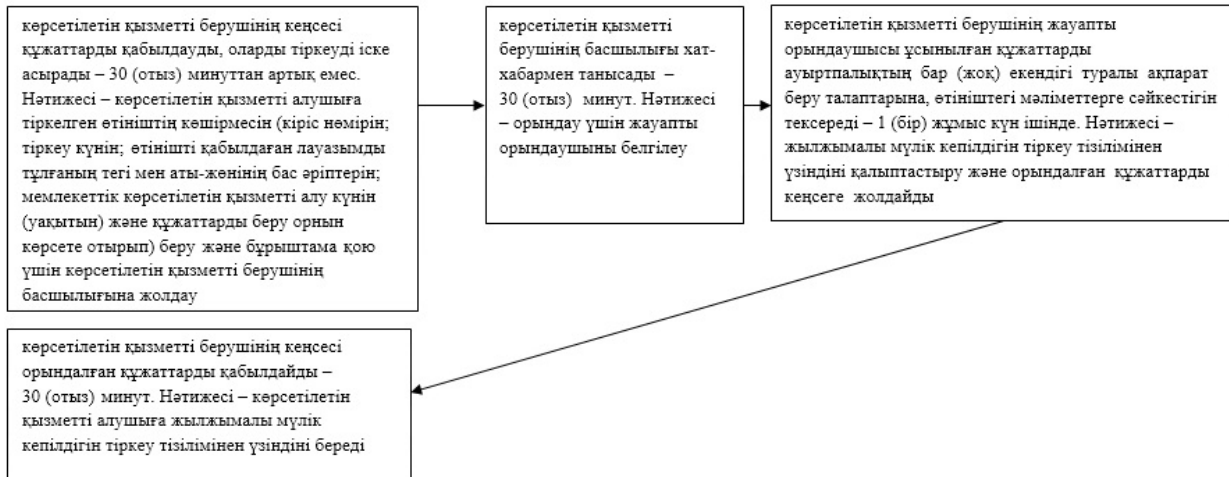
көрсетілетін қызметті берушінің кеңсесі құжаттарды қабылдауды, оларды тіркеуді іске асырады – 30 (отыз) минуттан артық емес. Нәтижесі – көрсетілетін қызметті алушыға тіркелген өтініштің көшірмесін (кіріс нөмірін; тіркеу күнін; өтінішті қабылдаған лауазымды тұлғаның тегі мен аты-жөнінің бас әріптерін; мемлекеттік көрсетілетін қызметті алу күнін (уақытын) және құжаттарды беру орнын көрсете отырып) беру және бұрыштама қою үшін көрсетілетін қызметті берушінің басшылығына жолдау

көрсетілетін қызметті берушінің басшылығы хат-хабармен танысады – 30 (отыз) минут. Нәтижесі – орындау үшін жауапты орындаушыны белгілеу

көрсетілетін қызметті берушінің жауапты орындаушысы ұсынылған құжаттарды ауыртпалықтың бар (жоқ) екендігі туралы ақпарат беру талаптарына, өтініштегі мәліметтерге сәйкестігін тексереді – 1 (бір) жұмыс күн ішінде. Нәтижесі – жылжымалы мүлік кепілдігін тіркеу тізілімінен үзіндіні қалыптастыру және орындалған құжаттарды кеңсеге жолдайды

көрсетілетін қызметті берушінің кеңсесі орындалған құжаттарды қабылдайды – 30 (отыз) минут. Нәтижесі – көрсетілетін қызметті алушыға жылжымалы мүлік кепілдігін тіркеу тізілімінен үзіндіні береді